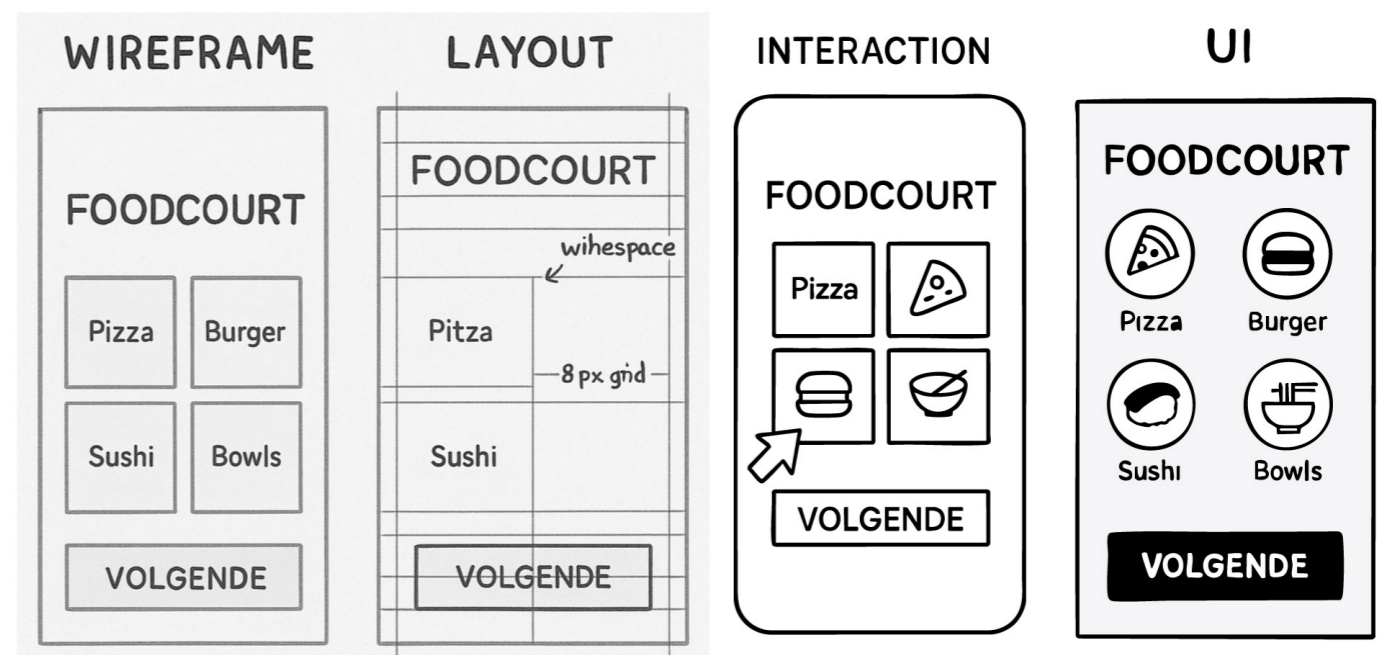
WIREFRAME

FOODCOURT

Pizza Burger

Sushi Bowls

VOLGENDE

LAYOUT

FOODCOURT

wihespace

Pitza

8 px grid

Sushi

VOLGENDE

INTERACTION

FOODCOURT

Pizza

VOLGENDE

UI

FOODCOURT

Pizza Burger

Sushi Bowls

VOLGENDE